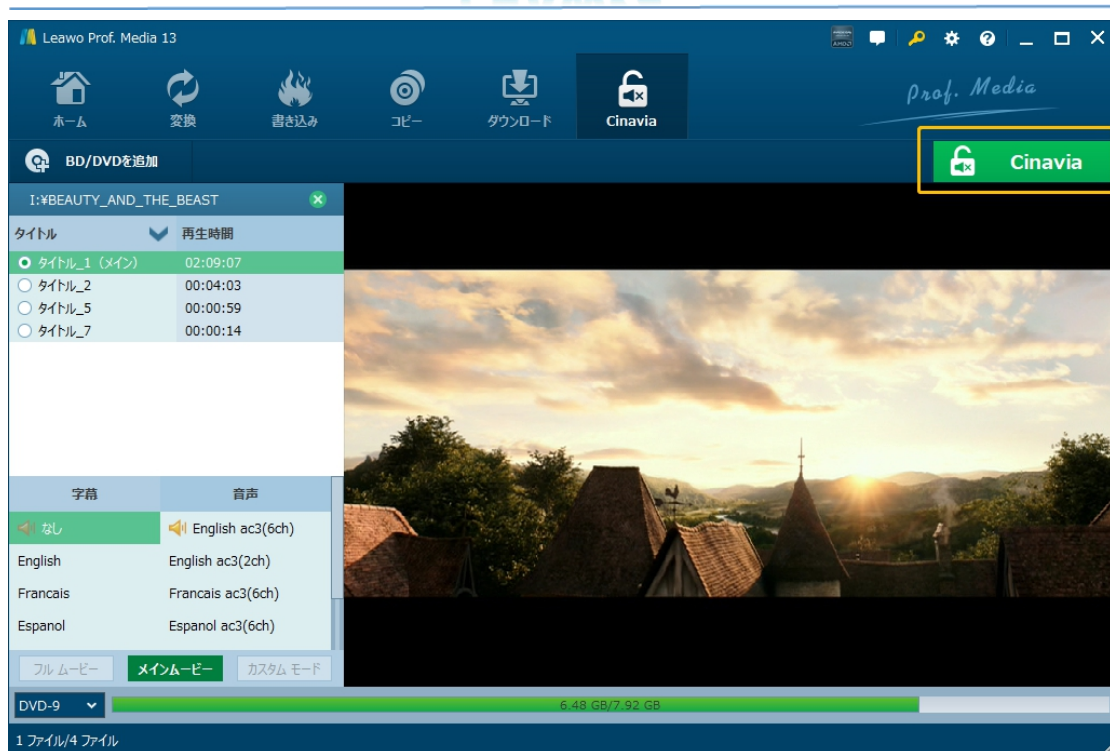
Leawo Prof. Media 13

ホーム
変換
書き込み
コピー
ダウンロード
Cinavia

Prof. Media

BD/DVDを追加

Cinavia

I:¥BEAUTY_AND_THE_BEAST

| タイトル | 再生時間 |
|---|---|
| タイトル_1（メイン） | 02:09:07 |
| タイトル_2 | 00:04:03 |
| タイトル_5 | 00:00:59 |
| タイトル_7 | 00:00:14 |

| 字幕 | 音声 |
|---|---|
| なし | English ac3(6ch) |
| English | English ac3(2ch) |
| Francais | Francais ac3(6ch) |
| Espanol | Espanol ac3(6ch) |

フル ムービー
メインムービー
カスタム モード

DVD-9
6.48 GB/7.92 GB

1 ファイル/4 ファイル